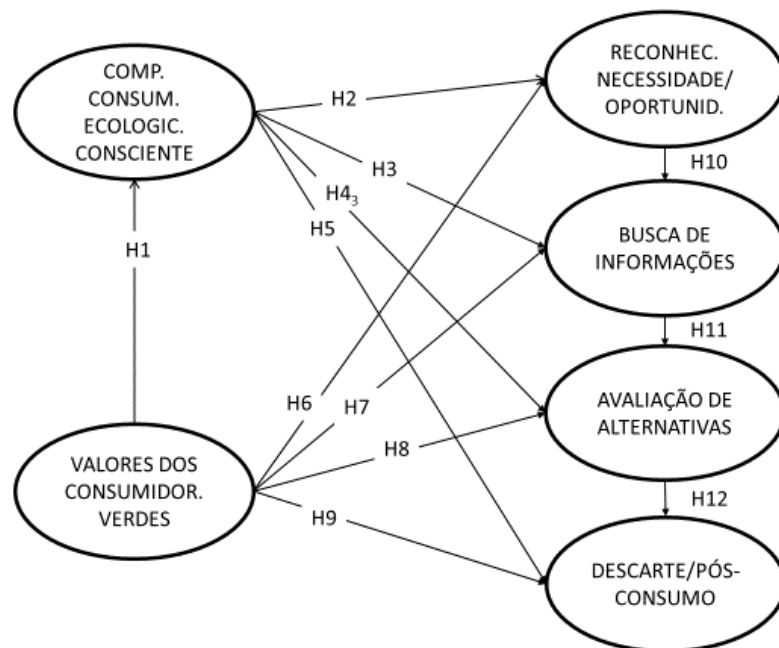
COMP. CONSUM. ECOLOGIC. CONSCIENTE

H2

H3

$H4_3$

H5

H1

RECONHEC. NECESSIDADE/ OPORTUNID.

H10

BUSCA DE INFORMAÇÕES

H11

AVALIAÇÃO DE ALTERNATIVAS

H12

DESCARTE/PÓS-CONSUMO

H6

H7

H8

H9

VALORES DOS CONSUMIDOR. VERDES